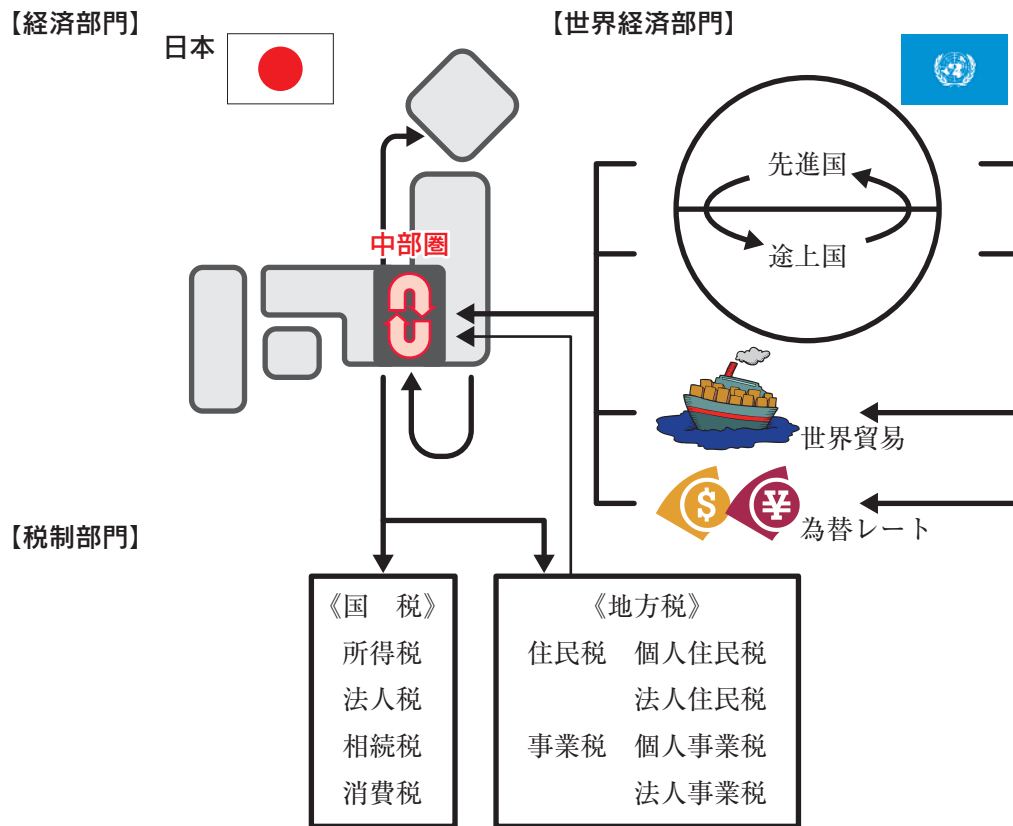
【経済部門】

日本

中部圏

【世界経済部門】

先進国

途上国

世界貿易

為替レート

【税制部門】

《国　税》
所得税
法人税
相続税
消費税

《地方税》
住民税　個人住民税
　　　　法人住民税
事業税　個人事業税
　　　　法人事業税